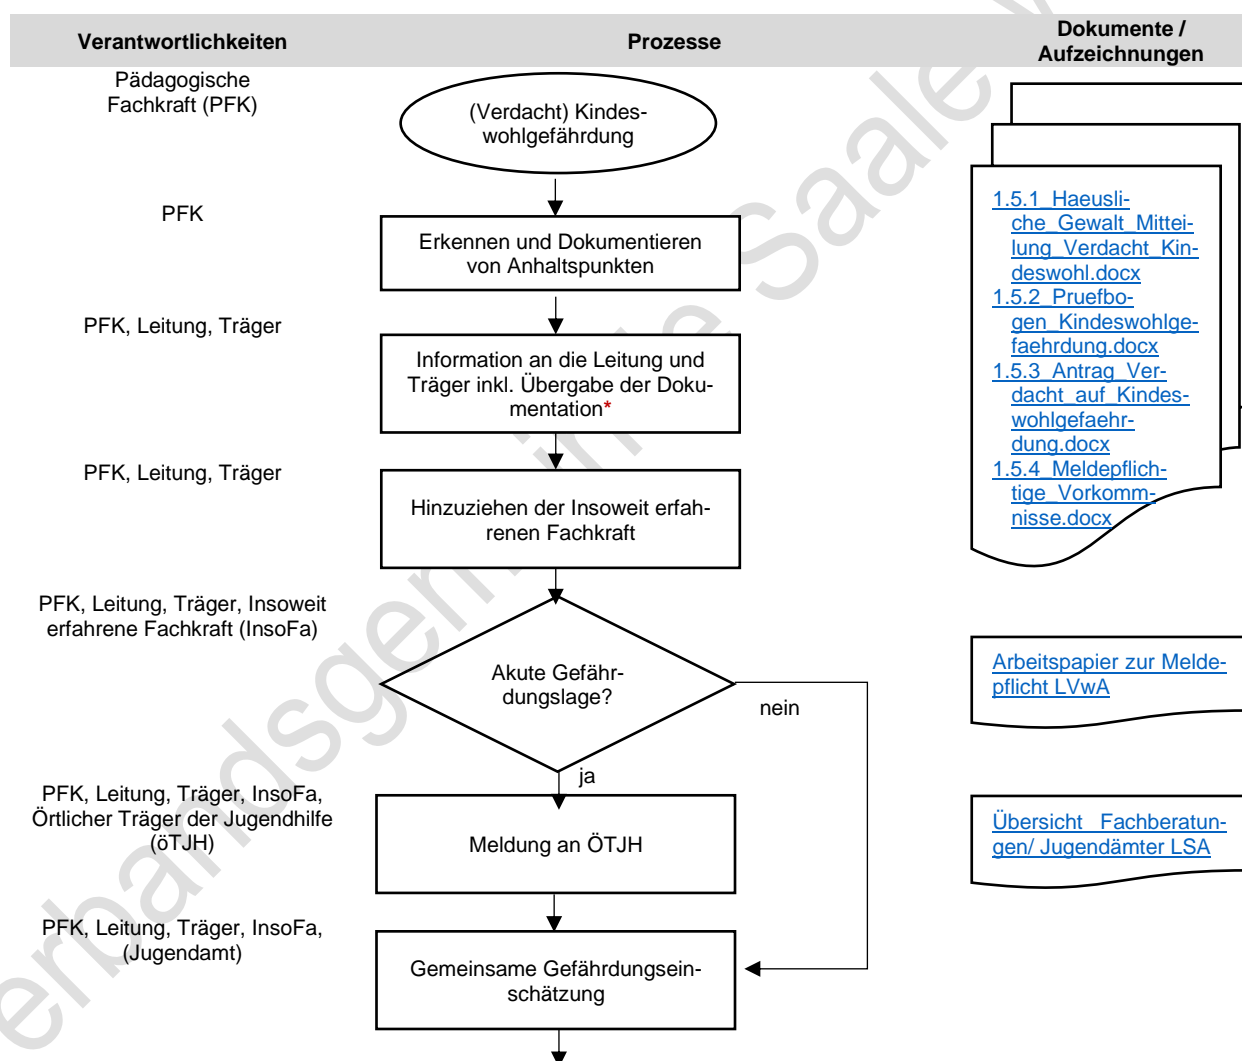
| Verantwortlichkeiten | Prozesse | Dokumente / Aufzeichnungen |
|---|---|---|

Pädagogische Fachkraft (PFK)

(Verdacht) Kindeswohlgefährdung

PFK

Erkennen und Dokumentieren von Anhaltspunkten

1.5.1_Haeusliche_Gewalt_Mitteilung_Verdacht_Kindeswohl.docx
1.5.2_Pruefbogen_Kindeswohlgefaehrdung.docx
1.5.3_Antrag_Verdacht_auf_Kindeswohlgefaehrdung.docx
1.5.4_Meldepflichtige_Vorkommnisse.docx

PFK, Leitung, Träger

Information an die Leitung und Träger inkl. Übergabe der Dokumentation*

PFK, Leitung, Träger

Hinzuziehen der Insoweit erfahrenen Fachkraft

PFK, Leitung, Träger, Insoweit erfahrene Fachkraft (InsoFa)

Akute Gefährdungslage?

nein

Arbeitspapier zur Meldepflicht LVwA

ja

PFK, Leitung, Träger, InsoFa, Örtlicher Träger der Jugendhilfe (öTJH)

Meldung an ÖTJH

Übersicht Fachberatungen/ Jugendämter LSA

PFK, Leitung, Träger, InsoFa, (Jugendamt)

Gemeinsame Gefährdungseinschätzung